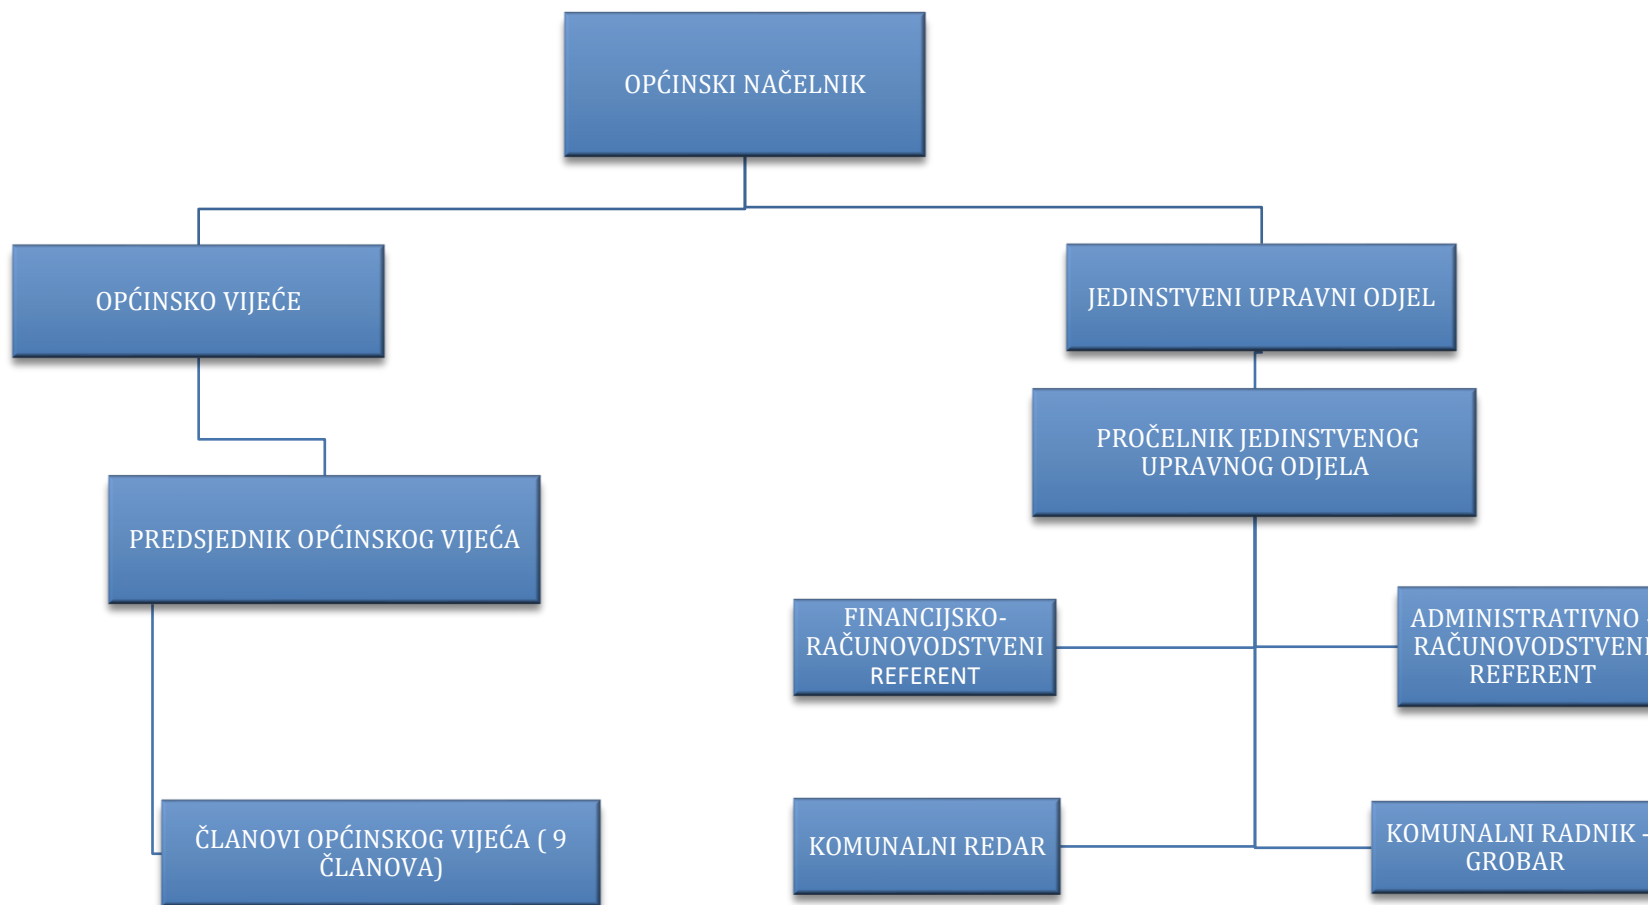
OPĆINSKI NAČELNIK

OPĆINSKO VIJEĆE

JEDINSTVENI UPRAVNI ODJEL

PROČELNIK JEDINSTVENOG UPRAVNOG ODJELA

PREDSJEDNIK OPĆINSKOG VIJEĆA

FINANCIJSKO-RAČUNOVODSTVENI REFERENT

ADMINISTRATIVNO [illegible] RAČUNOVODSTVEN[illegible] REFERENT

ČLANOVI OPĆINSKOG VIJEĆA ( 9 ČLANOVA)

KOMUNALNI REDAR

KOMUNALNI RADNIK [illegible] GROBAR